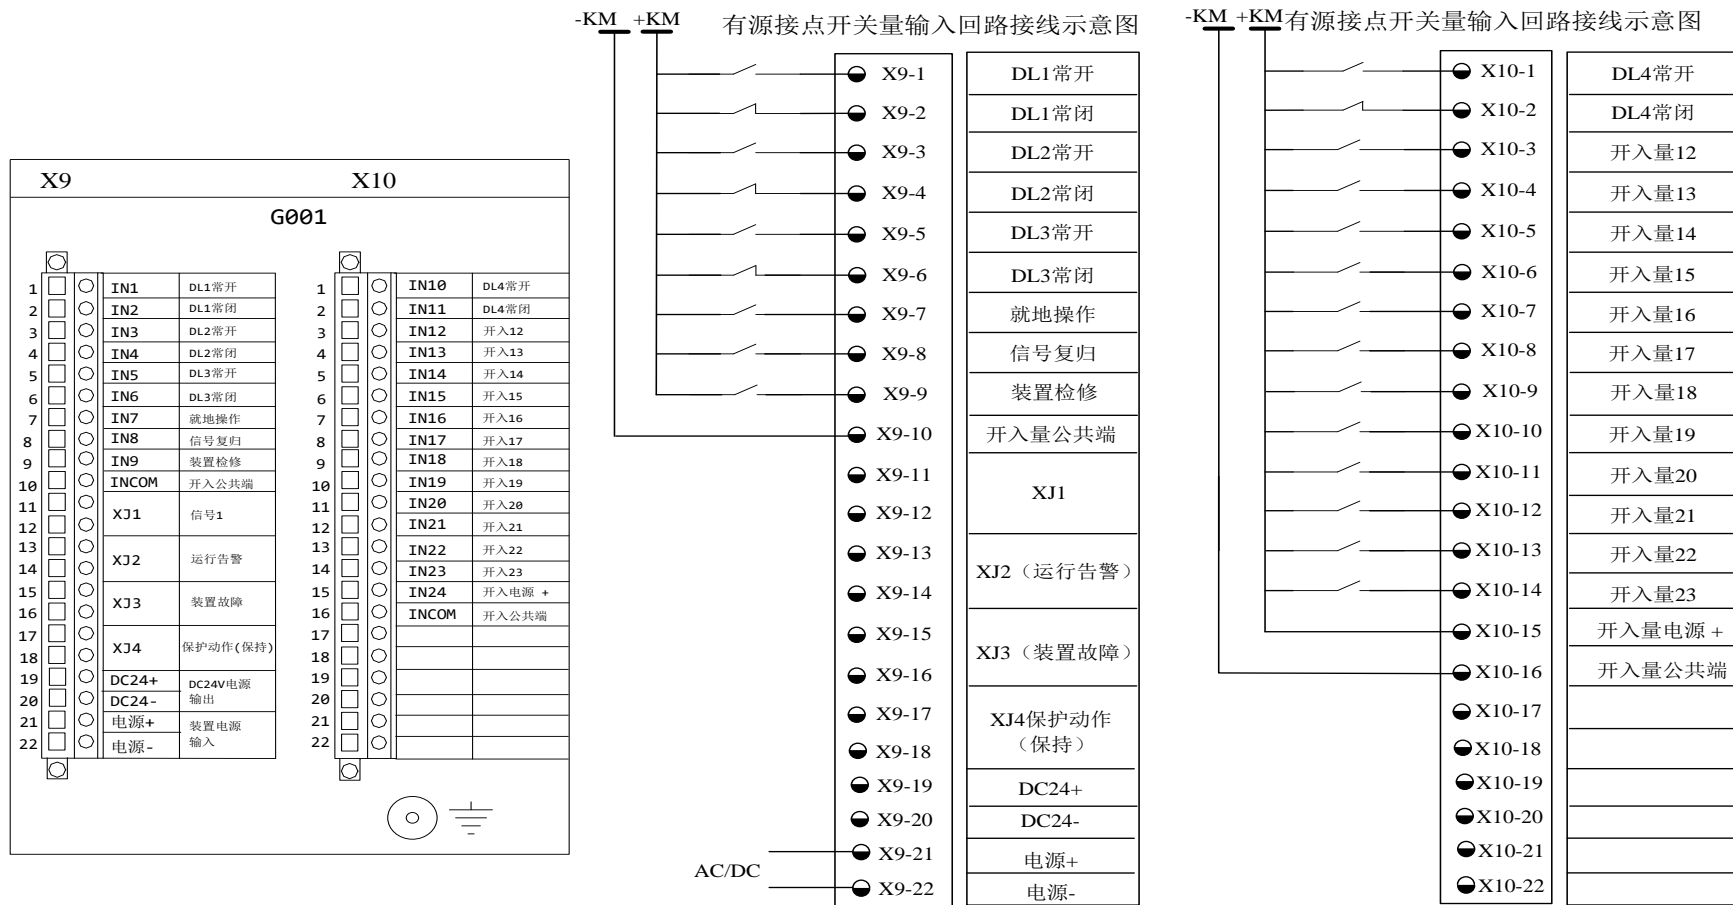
X9 X10

G001

| | X9 | |
|---|---|---|
| 1 | IN1 | DL1常开 |
| 2 | IN2 | DL1常闭 |
| 3 | IN3 | DL2常开 |
| 4 | IN4 | DL2常闭 |
| 5 | IN5 | DL3常开 |
| 6 | IN6 | DL3常闭 |
| 7 | IN7 | 就地操作 |
| 8 | IN8 | 信号复归 |
| 9 | IN9 | 装置检修 |
| 10 | INCOM | 开入公共端 |
| 11–12 | XJ1 | 信号1 |
| 13–14 | XJ2 | 运行告警 |
| 15–16 | XJ3 | 装置故障 |
| 17–18 | XJ4 | 保护动作(保持) |
| 19 | DC24+ | DC24V电源输出 |
| 20 | DC24- | |
| 21 | 电源+ | 装置电源输入 |
| 22 | 电源- | |

| | X10 | |
|---|---|---|
| 1 | IN10 | DL4常开 |
| 2 | IN11 | DL4常闭 |
| 3 | IN12 | 开入12 |
| 4 | IN13 | 开入13 |
| 5 | IN14 | 开入14 |
| 6 | IN15 | 开入15 |
| 7 | IN16 | 开入16 |
| 8 | IN17 | 开入17 |
| 9 | IN18 | 开入18 |
| 10 | IN19 | 开入19 |
| 11 | IN20 | 开入20 |
| 12 | IN21 | 开入21 |
| 13 | IN22 | 开入22 |
| 14 | IN23 | 开入23 |
| 15 | IN24 | 开入电源 + |
| 16 | INCOM | 开入公共端 |
| 17 | | |
| 18 | | |
| 19 | | |
| 20 | | |
| 21 | | |
| 22 | | |

-KM +KM 有源接点开关量输入回路接线示意图

| 端子 | 功能 |
|---|---|
| X9-1 | DL1常开 |
| X9-2 | DL1常闭 |
| X9-3 | DL2常开 |
| X9-4 | DL2常闭 |
| X9-5 | DL3常开 |
| X9-6 | DL3常闭 |
| X9-7 | 就地操作 |
| X9-8 | 信号复归 |
| X9-9 | 装置检修 |
| X9-10 | 开入量公共端 |
| X9-11, X9-12 | XJ1 |
| X9-13, X9-14 | XJ2（运行告警） |
| X9-15, X9-16 | XJ3（装置故障） |
| X9-17, X9-18 | XJ4保护动作（保持） |
| X9-19 | DC24+ |
| X9-20 | DC24- |
| X9-21 | 电源+ |
| X9-22 | 电源- |

AC/DC

-KM +KM有源接点开关量输入回路接线示意图

| 端子 | 功能 |
|---|---|
| X10-1 | DL4常开 |
| X10-2 | DL4常闭 |
| X10-3 | 开入量12 |
| X10-4 | 开入量13 |
| X10-5 | 开入量14 |
| X10-6 | 开入量15 |
| X10-7 | 开入量16 |
| X10-8 | 开入量17 |
| X10-9 | 开入量18 |
| X10-10 | 开入量19 |
| X10-11 | 开入量20 |
| X10-12 | 开入量21 |
| X10-13 | 开入量22 |
| X10-14 | 开入量23 |
| X10-15 | 开入量电源 + |
| X10-16 | 开入量公共端 |
| X10-17 | |
| X10-18 | |
| X10-19 | |
| X10-20 | |
| X10-21 | |
| X10-22 | |